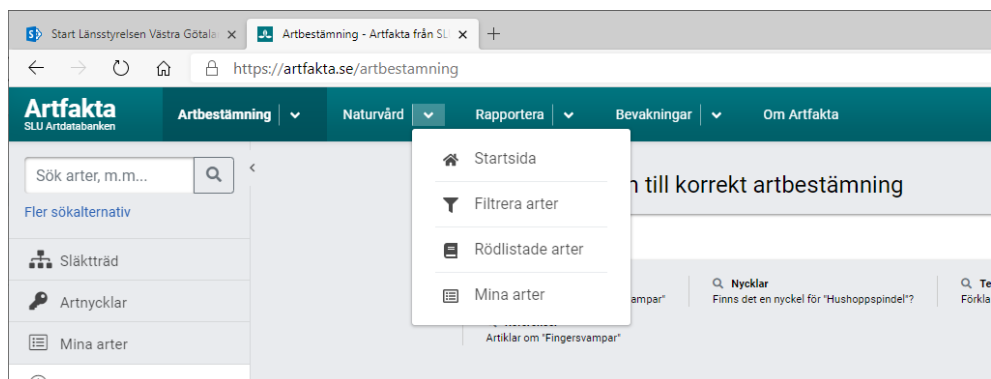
Start Länsstyrelsen Västra Götala ×
Artbestämning - Artfakta från SL ×
+
https://artfakta.se/artbestamning

Artfakta
SLU Artdatabanken
Artbestämning
Naturvård
Rapportera
Bevakningar
Om Artfakta

Sök arter, m.m...
Fler sökalternativ
Släktträd
Artnycklar
Mina arter

Startsida
Filtrera arter
Rödlistade arter
Mina arter

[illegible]n till korrekt artbestämning

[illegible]mpar"
Nycklar
Finns det en nyckel för "Hushoppspindel"?
Te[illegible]
Förkla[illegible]
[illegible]
Artiklar om "Fingersvampar"